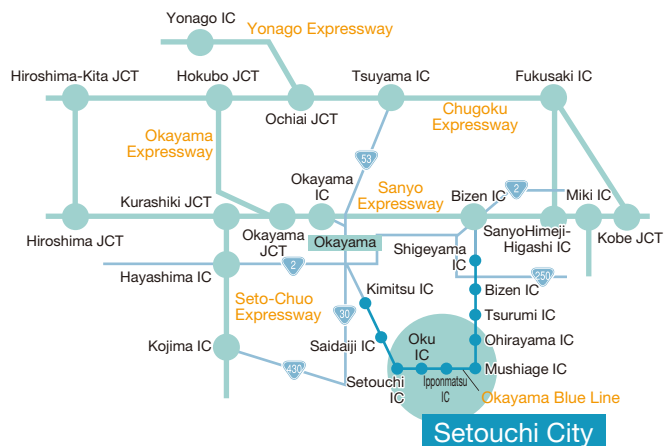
Yonago IC
Yonago Expressway
Hiroshima-Kita JCT
Hokubo JCT
Tsuyama IC
Fukusaki IC
Ochiai JCT
Chugoku Expressway
Okayama Expressway
53
Okayama IC
Sanyo Expressway
Bizen IC
2
Miki IC
Kurashiki JCT
Hiroshima JCT
Okayama JCT
Okayama
Shigeyama IC
SanyoHimeji-Higashi IC
Kobe JCT
Hayashima IC
2
250
Kimitsu IC
Bizen IC
Seto-Chuo Expressway
Tsurumi IC
30
Oku IC
Ohirayama IC
Kojima IC
Saidaiji IC
Mushiage IC
430
Setouchi IC
Ipponmatsu IC
Okayama Blue Line
Setouchi City